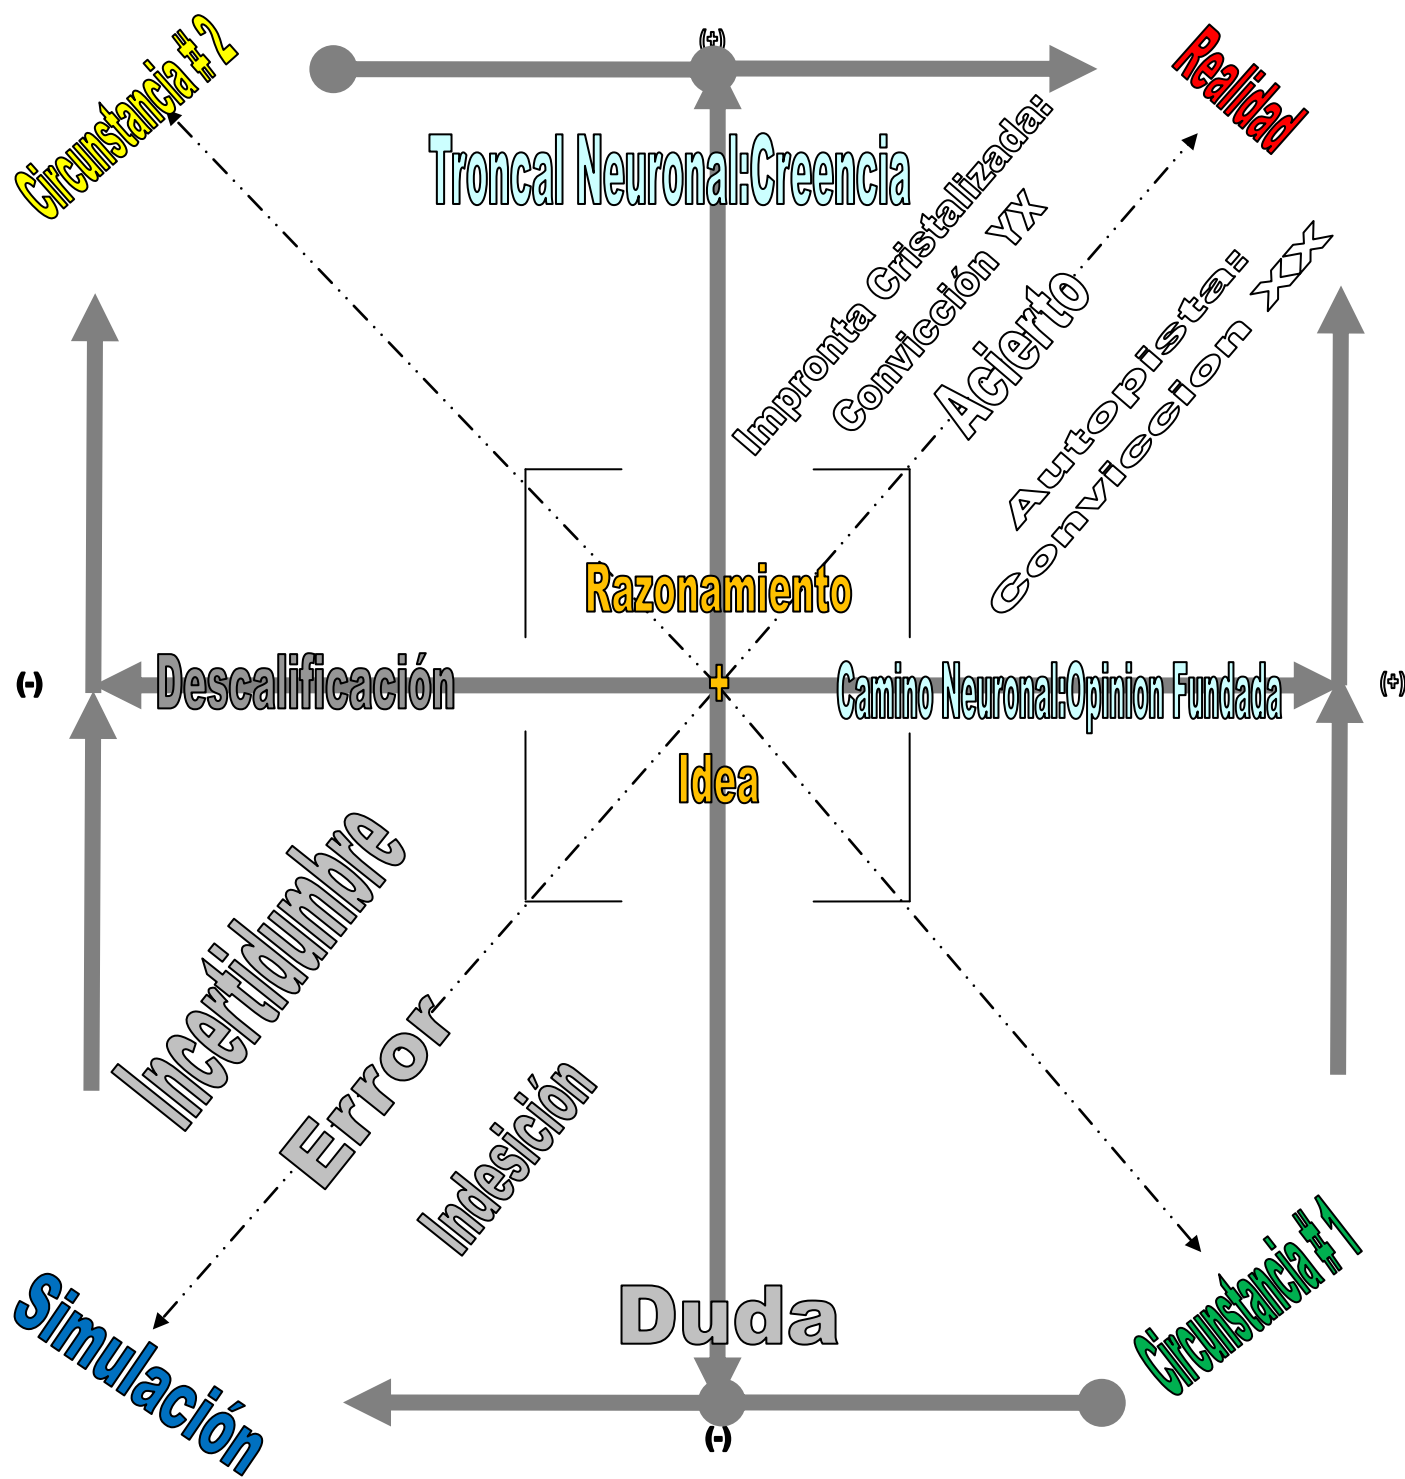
Circunstancia # 2

(+)

Realidad

Troncal Neuronal:Creencia

Impronta Cristalizada: Convicción YX

Acierto

Autopista: Convicción XX

Razonamiento

(-)

Descalificación

+

Camino Neuronal:Opinion Fundada

(+)

Idea

Incertidumbre

Error

Indesición

Simulación

Duda

Circunstancia # 1

(-)